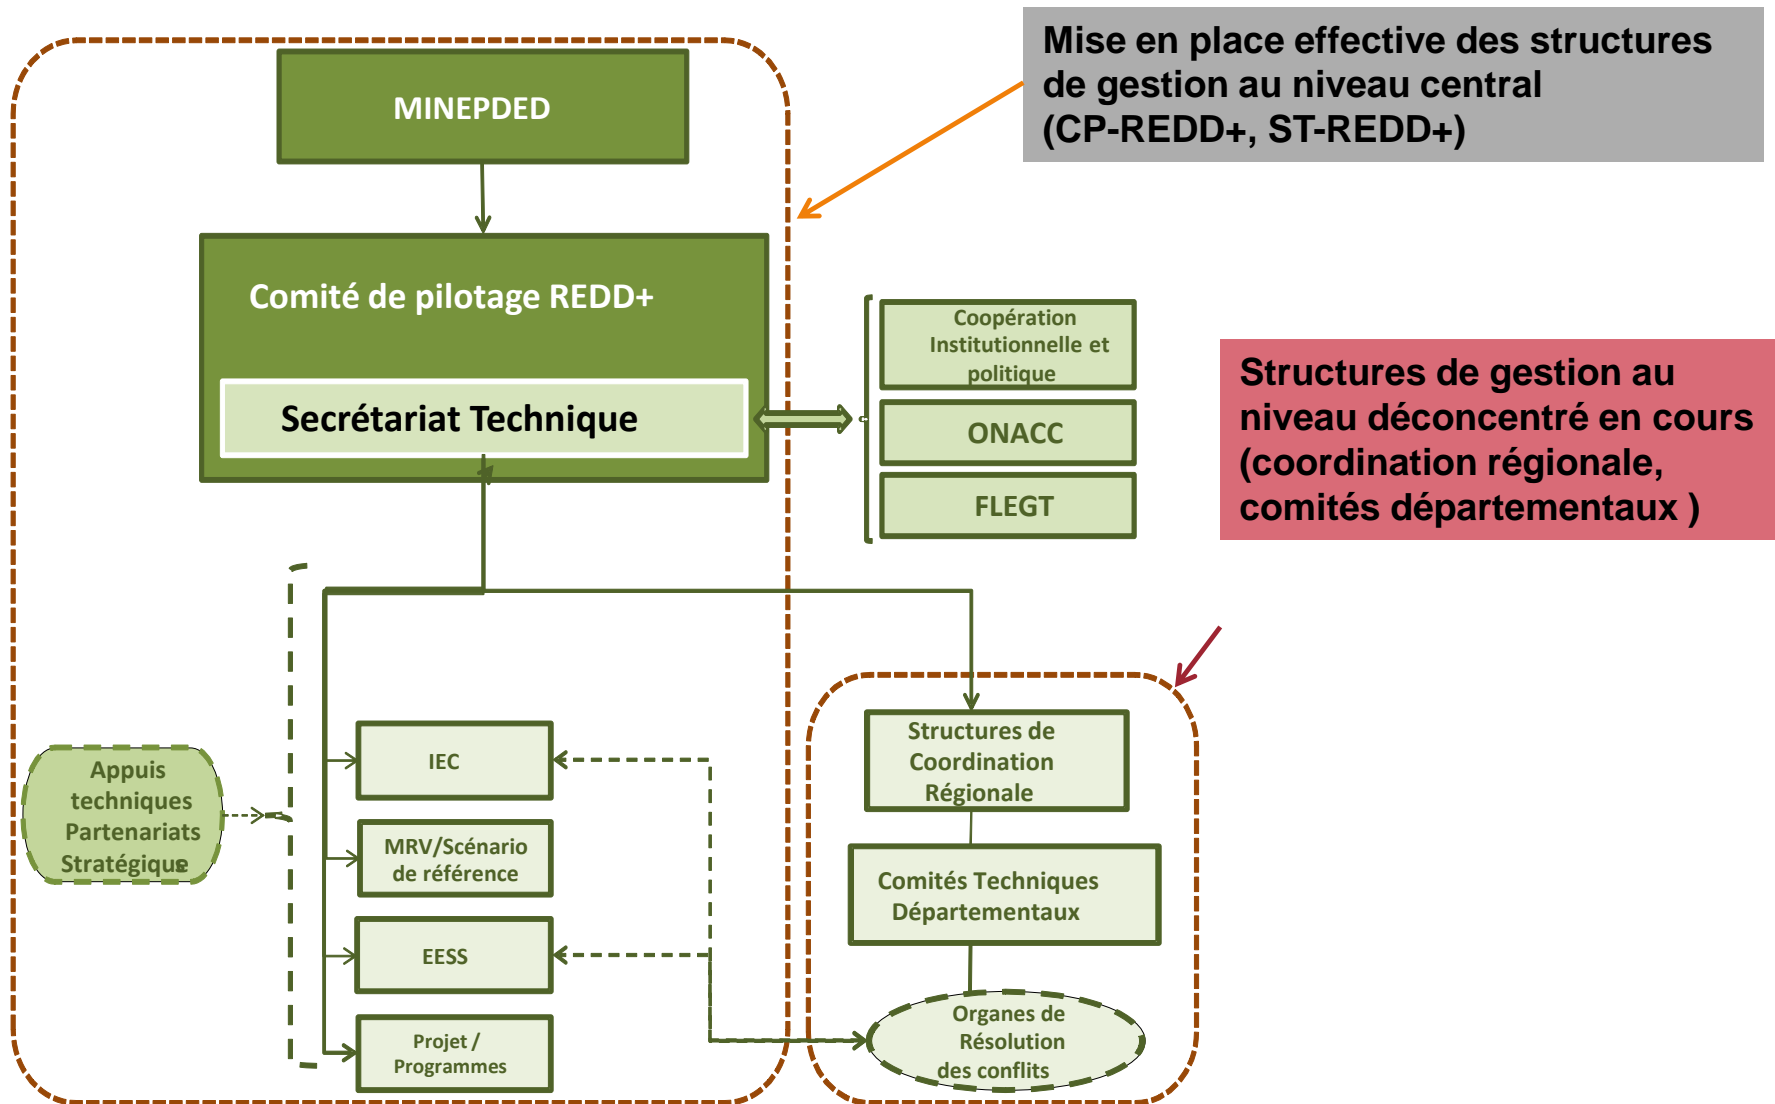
Mise en place effective des structures de gestion au niveau central (CP-REDD+, ST-REDD+)

MINEPDED

Comité de pilotage REDD+

Secrétariat Technique

Coopération Institutionnelle et politique

ONACC

FLEGT

Structures de gestion au niveau déconcentré en cours (coordination régionale, comités départementaux )

Appuis techniques Partenariats Stratégique

IEC

MRV/Scénario de référence

EESS

Projet / Programmes

Structures de Coordination Régionale

Comités Techniques Départementaux

Organes de Résolution des conflits